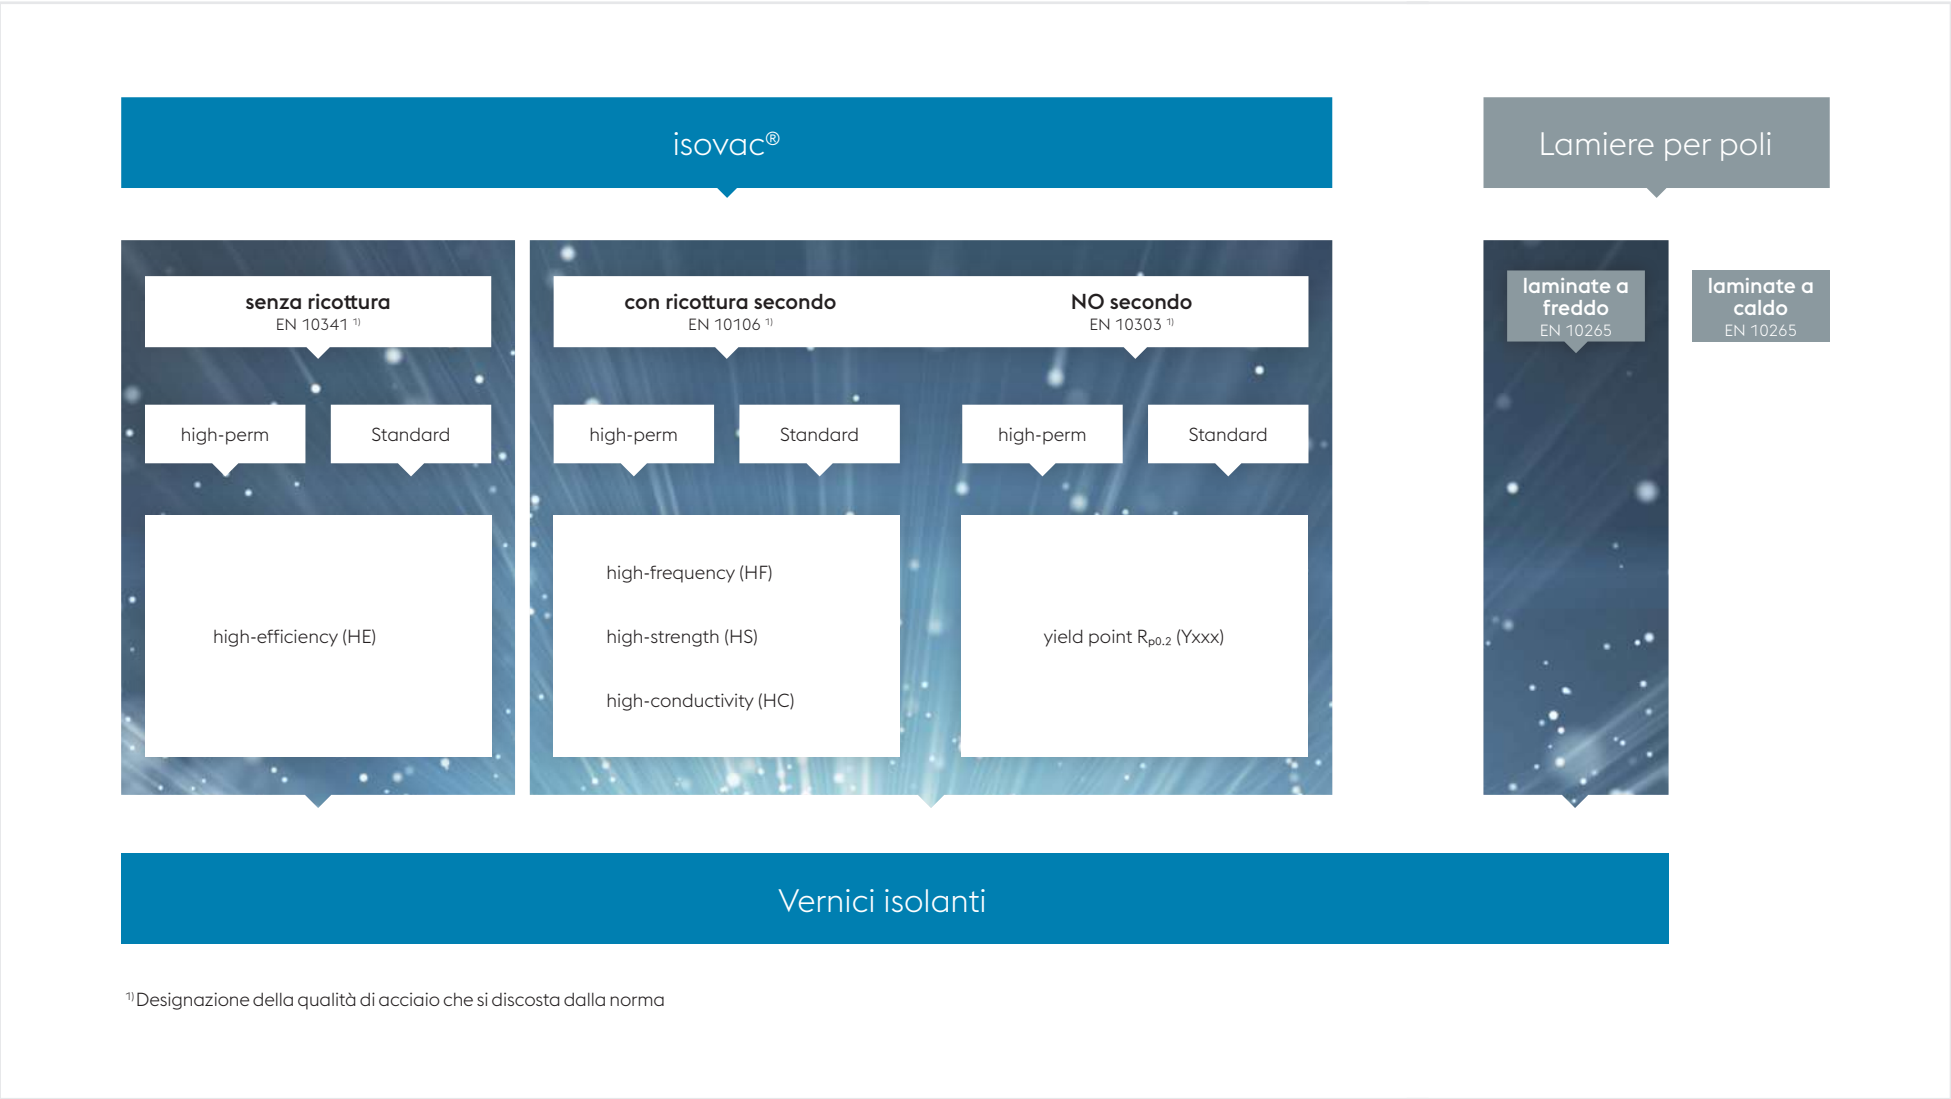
isovac®

Lamiere per poli

senza ricottura
EN 10341 $^{1)}$

con ricottura secondo
EN 10106 $^{1)}$

NO secondo
EN 10303 $^{1)}$

laminate a freddo
EN 10265

laminate a caldo
EN 10265

high-perm

Standard

high-perm

Standard

high-perm

Standard

high-efficiency (HE)

high-frequency (HF)

high-strength (HS)

high-conductivity (HC)

yield point $R_{p0.2}$ (Yxxx)

Vernici isolanti

$^{1)}$Designazione della qualità di acciaio che si discosta dalla norma